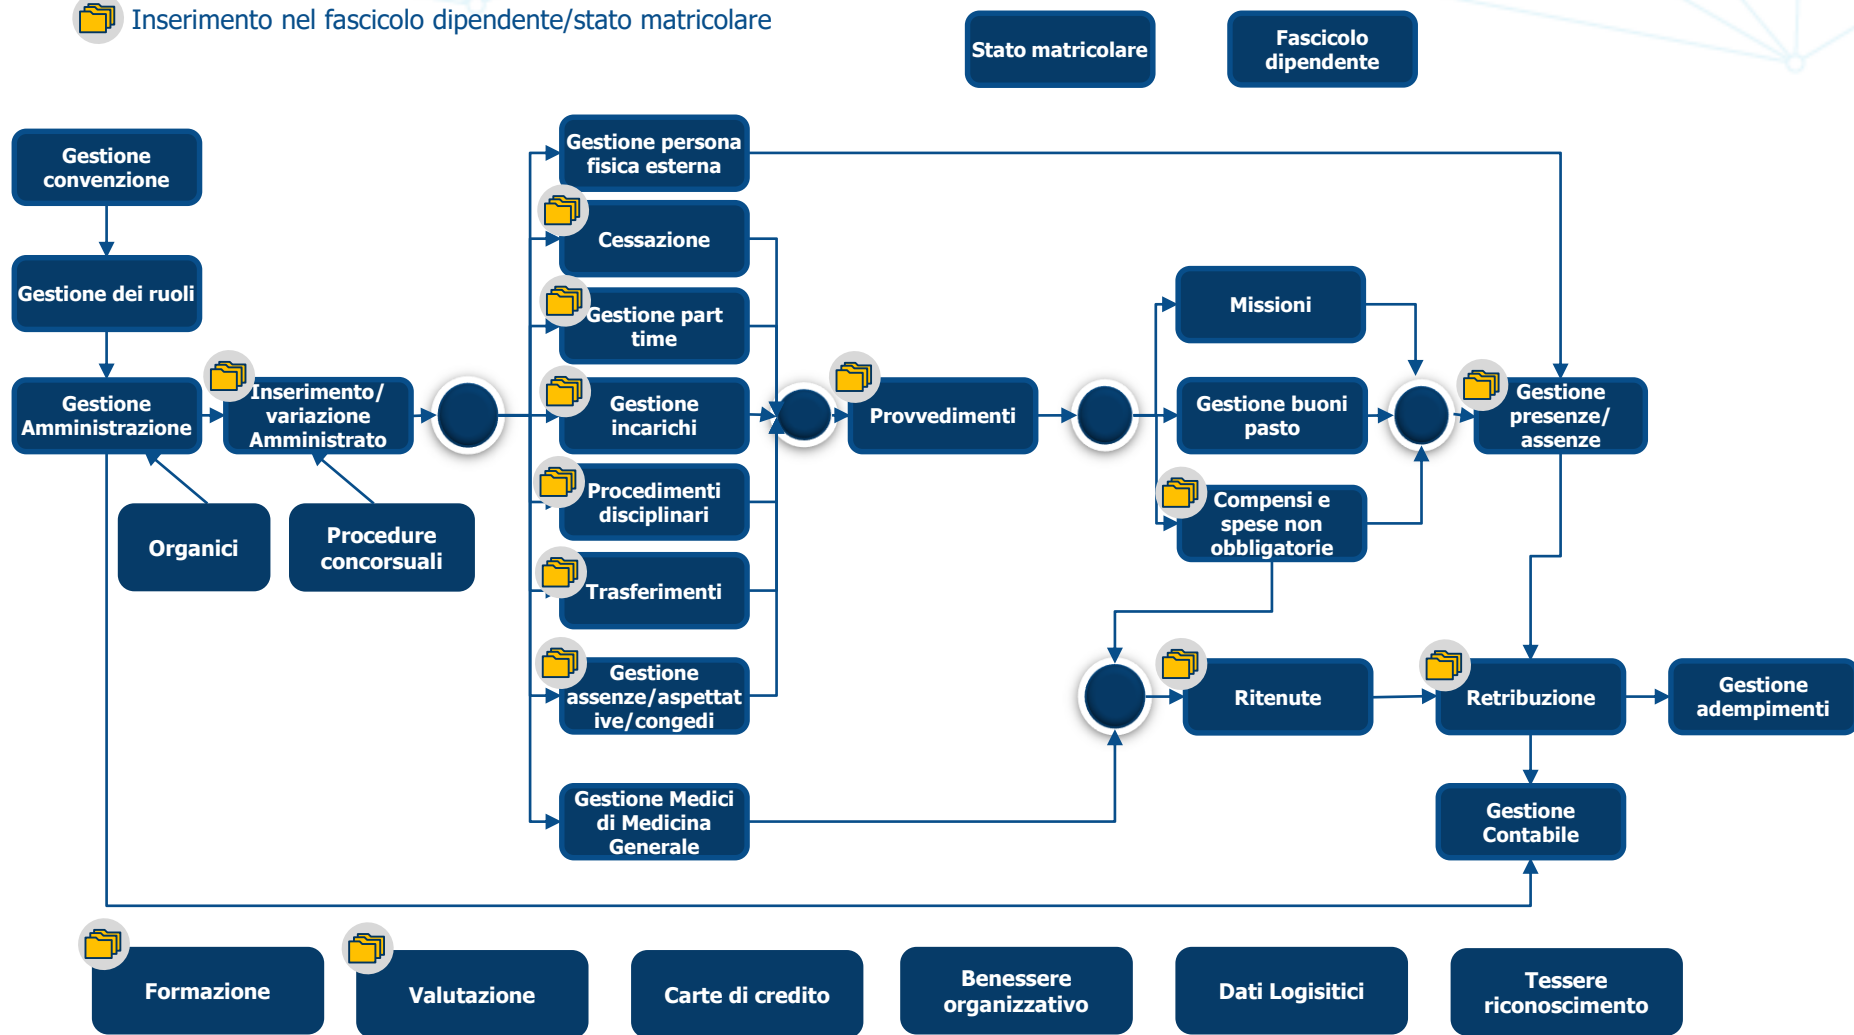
Inserimento nel fascicolo dipendente/stato matricolare

Stato matricolare

Fascicolo dipendente

Gestione convenzione

Gestione dei ruoli

Gestione Amministrazione

Inserimento/ variazione Amministrato

Organici

Procedure concorsuali

Gestione persona fisica esterna

Cessazione

Gestione part time

Gestione incarichi

Procedimenti disciplinari

Trasferimenti

Gestione assenze/aspettative/congedi

Gestione Medici di Medicina Generale

Provvedimenti

Missioni

Gestione buoni pasto

Compensi e spese non obbligatorie

Gestione presenze/ assenze

Ritenute

Retribuzione

Gestione adempimenti

Gestione Contabile

Formazione

Valutazione

Carte di credito

Benessere organizzativo

Dati Logisitici

Tessere riconoscimento